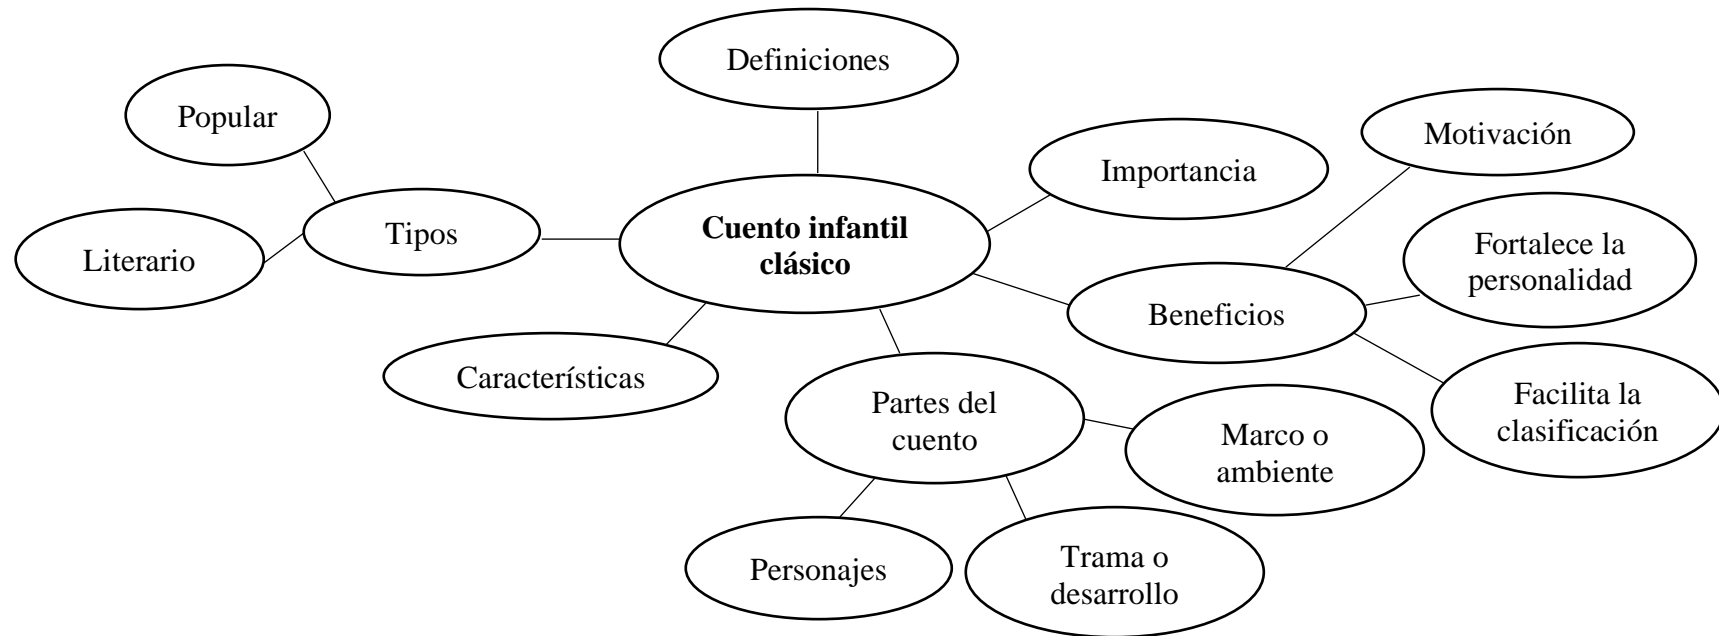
Cuento infantil clásico

Definiciones

Tipos

Popular

Literario

Características

Importancia

Beneficios

Motivación

Fortalece la personalidad

Facilita la clasificación

Partes del cuento

Marco o ambiente

Trama o desarrollo

Personajes